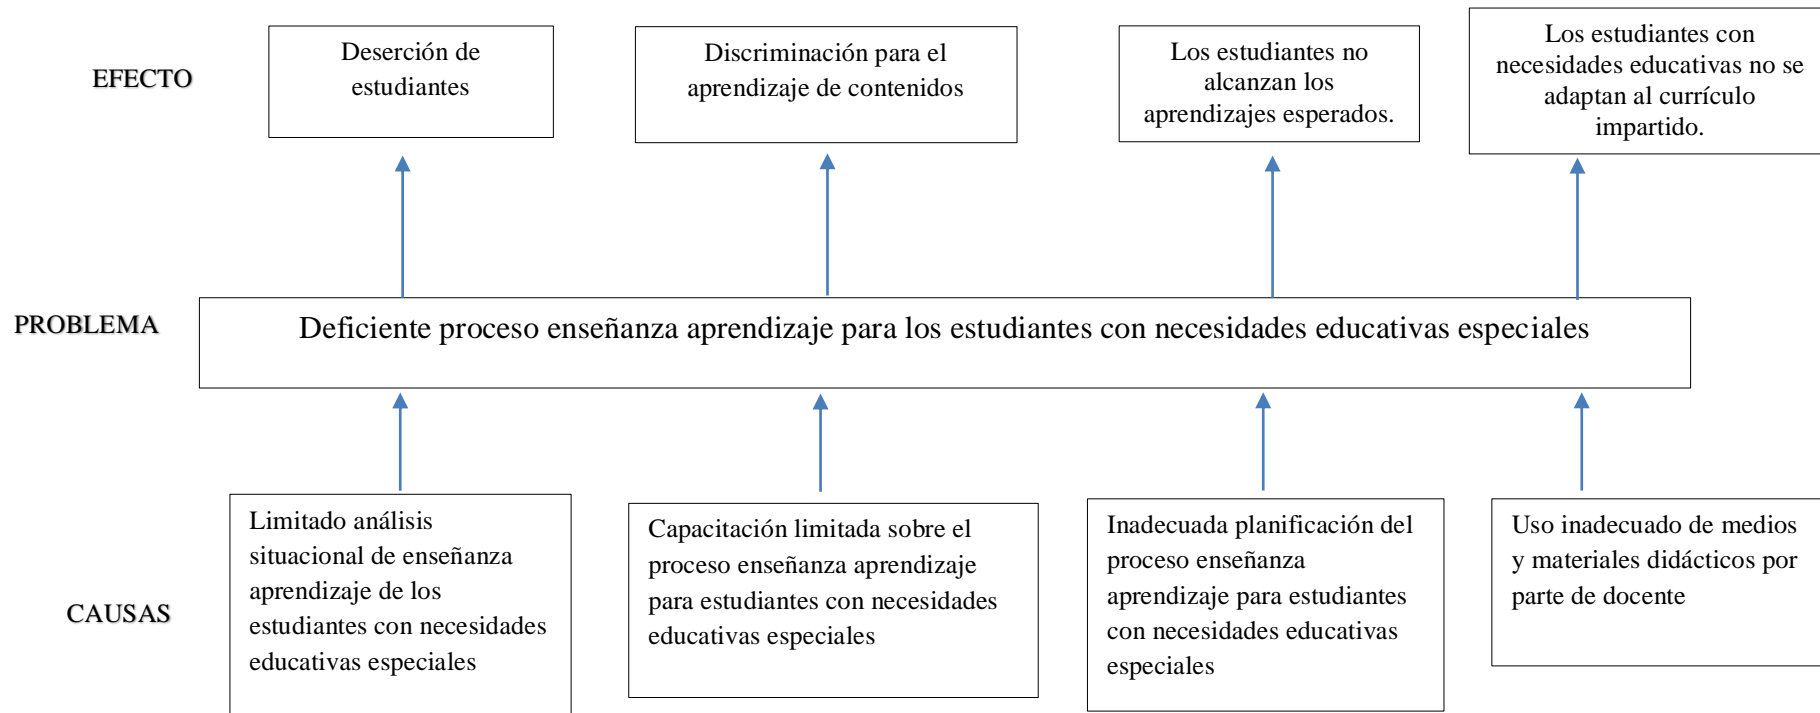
EFECTO

Deserción de estudiantes

Discriminación para el aprendizaje de contenidos

Los estudiantes no alcanzan los aprendizajes esperados.

Los estudiantes con necesidades educativas no se adaptan al currículo impartido.

PROBLEMA

Deficiente proceso enseñanza aprendizaje para los estudiantes con necesidades educativas especiales

CAUSAS

Limitado análisis situacional de enseñanza aprendizaje de los estudiantes con necesidades educativas especiales

Capacitación limitada sobre el proceso enseñanza aprendizaje para estudiantes con necesidades educativas especiales

Inadecuada planificación del proceso enseñanza aprendizaje para estudiantes con necesidades educativas especiales

Uso inadecuado de medios y materiales didácticos por parte de docente